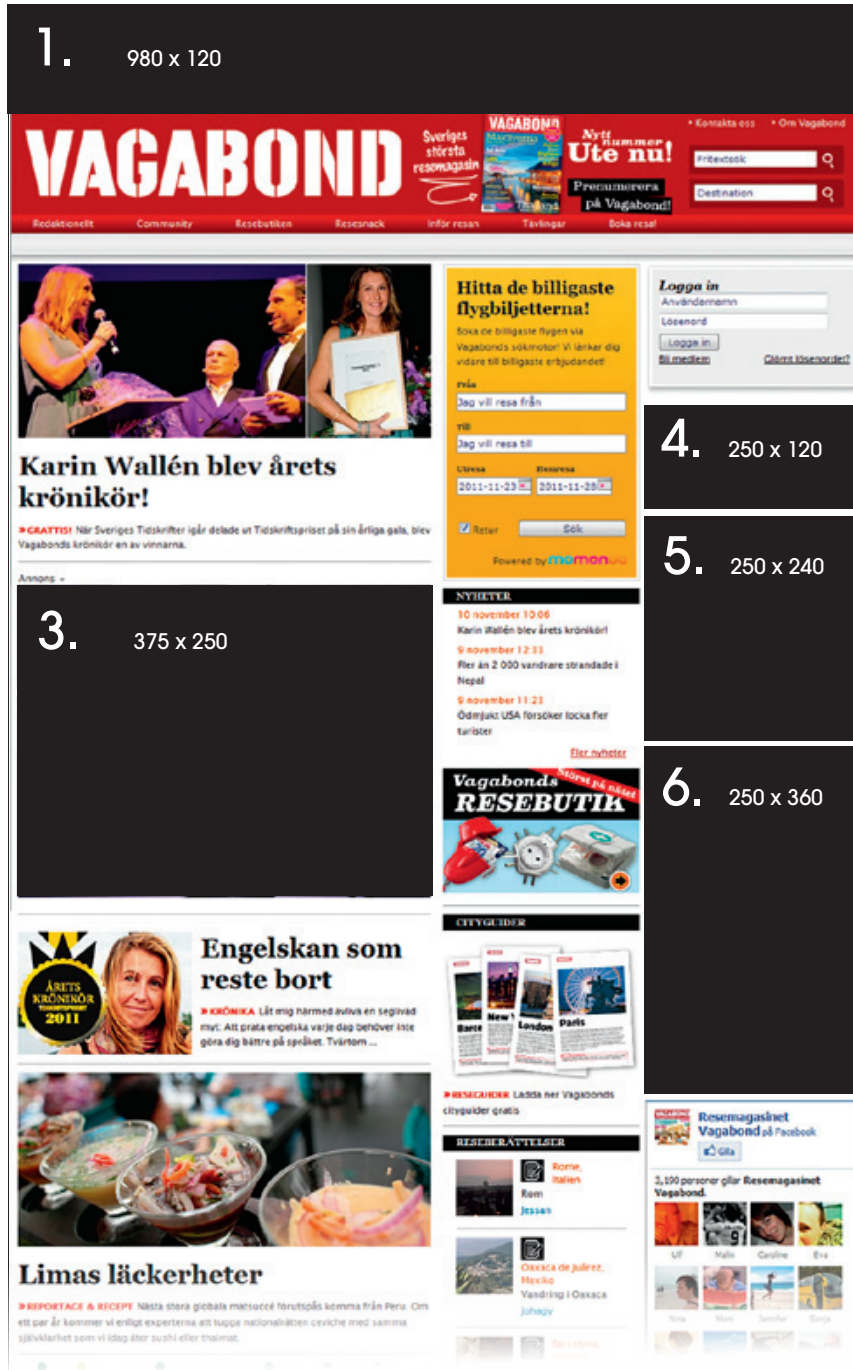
1. 980 x 120

VAGABOND

Sveriges största resemagasin

VAGABOND

Nytt nummer Ute nu!

Prenumerera på Vagabond!

• Kontakta oss • Om Vagabond

Fritextsök

Destination

Redaktionellt Community Resebutiken Resesnack Inför resan Tävlingar Boka resa!

Karin Wallén blev årets krönikör!

GRATTIS! När Sveriges Tidskrifter igår delade ut Tidskriftspriset på sin årliga gala, blev Vagabonds krönikör en av vinnarna.

Annons

3. 375 x 250

Hitta de billigaste flygbiljetterna!

Boka de billigaste flygen via Vagabonds sökmotor! Vi länkar dig vidare till billigaste erbjudandet!

Från
Jag vill resa från

Till
Jag vill resa till

Utresa 2011-11-23
Hemresa 2011-11-28

Retur

Sök

Powered by momondo

Logga in

Användarnamn

Lösenord

Logga in

Bli medlem

Glömt lösenordet?

4. 250 x 120

5. 250 x 240

NYHETER

10 november 10:06
Karin Wallén blev årets krönikör!

9 november 12:33
Fler än 2 000 vandrare strandade i Nepal

9 november 11:23
Ödmjukt: USA försöker locka fler turister

Fler nyheter

6. 250 x 360

Vagabonds RESEBUTIK störst på nätet

CITYGUIDER

Barce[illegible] New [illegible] London Paris

RESEGUIDER Ladda ner Vagabonds cityguider gratis

RESEBERÄTTELSER

Rome, Italien
Rom
Jessan

Oaxaca de Juárez, Mexiko
Vandring i Oaxaca
johagy

Engelskan som reste bort

ÅRETS KRÖNIKÖR 2011

KRÖNIKA Låt mig härmed avliva en segllivad myt: Att prata engelska varje dag behöver inte göra dig bättre på språket. Tvärtom ...

Limas läckerheter

REPORTAGE & RECEPT Nästa stora globala matsuccé förutspås komma från Peru. Om ett par år kommer vi enligt experterna att tugga nationalrätten ceviche med samma självklarhet som vi idag äter sushi eller thaimat.

Resemagasinet Vagabond på Facebook

Gilla

3,100 personer gillar Resemagasinet Vagabond.

Ulf Malin Caroline Eva

Nina Moni Jennifer Sonja